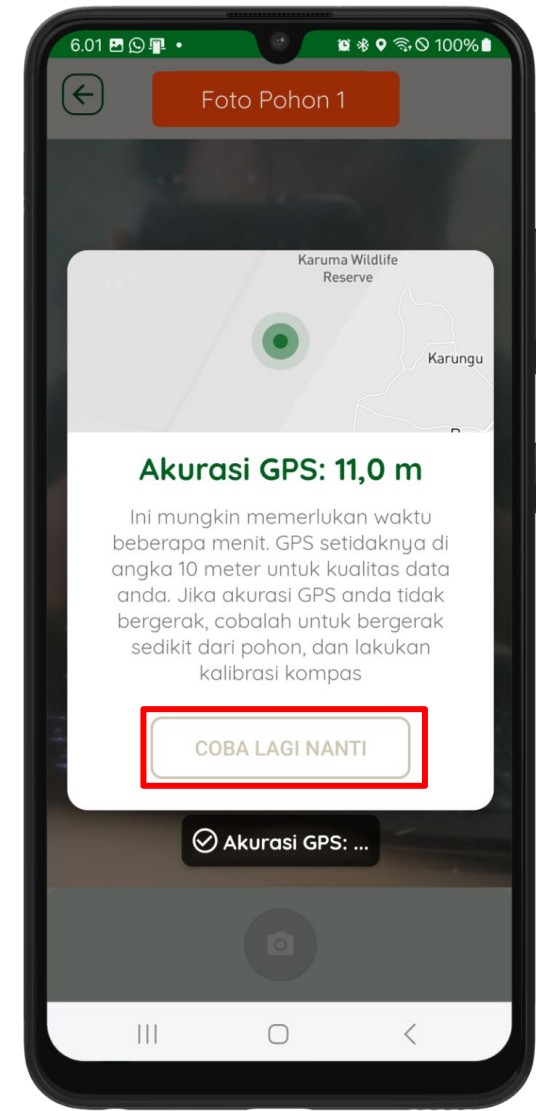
6.01 •
100%

Foto Pohon 1

Karuma Wildlife Reserve

Karungu

Akurasi GPS: 11,0 m

Ini mungkin memerlukan waktu beberapa menit. GPS setidaknya di angka 10 meter untuk kualitas data anda. Jika akurasi GPS anda tidak bergerak, cobalah untuk bergerak sedikit dari pohon, dan lakukan kalibrasi kompas

COBA LAGI NANTI

Akurasi GPS: ...